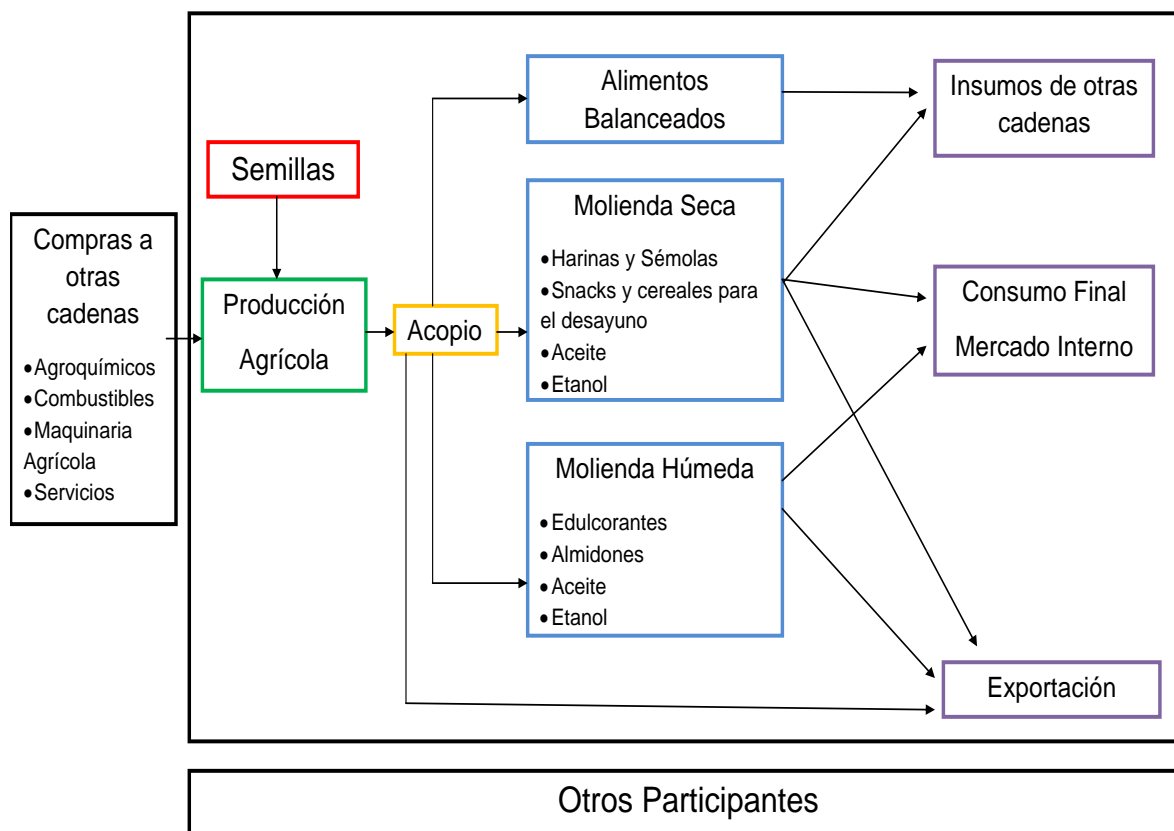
Compras a otras cadenas

- Agroquímicos
- Combustibles
- Maquinaria Agrícola
- Servicios

Semillas

Producción Agrícola

Acopio

Alimentos Balanceados

Molienda Seca

- Harinas y Sémolas
- Snacks y cereales para el desayuno
- Aceite
- Etanol

Molienda Húmeda

- Edulcorantes
- Almidones
- Aceite
- Etanol

Insumos de otras cadenas

Consumo Final Mercado Interno

Exportación

Otros Participantes